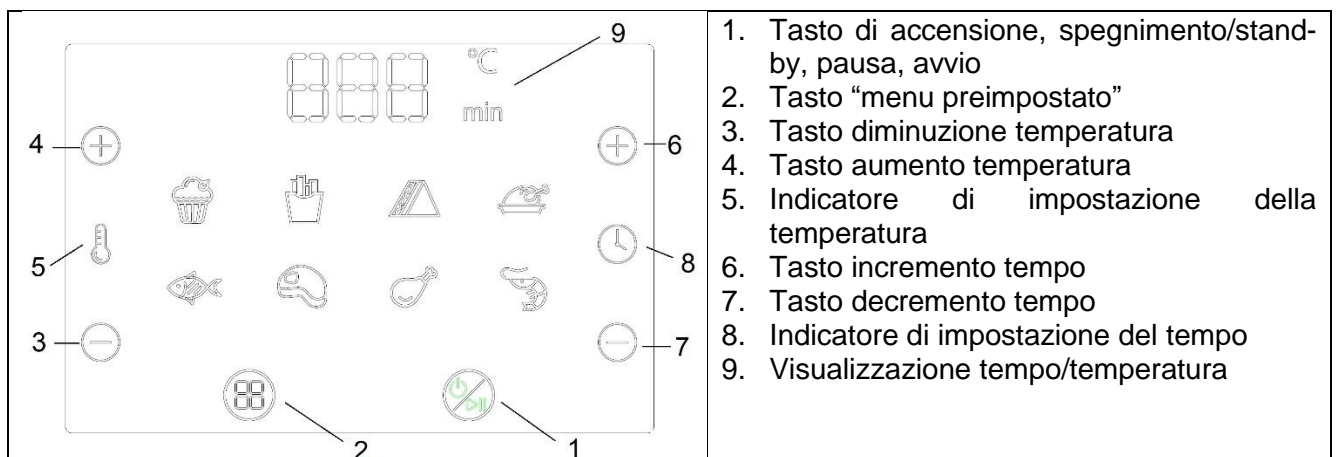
°C
min
9
4
6
5
8
3
7
88
2
1

1. Tasto di accensione, spegnimento/stand-by, pausa, avvio
2. Tasto "menu preimpostato"
3. Tasto diminuzione temperatura
4. Tasto aumento temperatura
5. Indicatore di impostazione della temperatura
6. Tasto incremento tempo
7. Tasto decremento tempo
8. Indicatore di impostazione del tempo
9. Visualizzazione tempo/temperatura